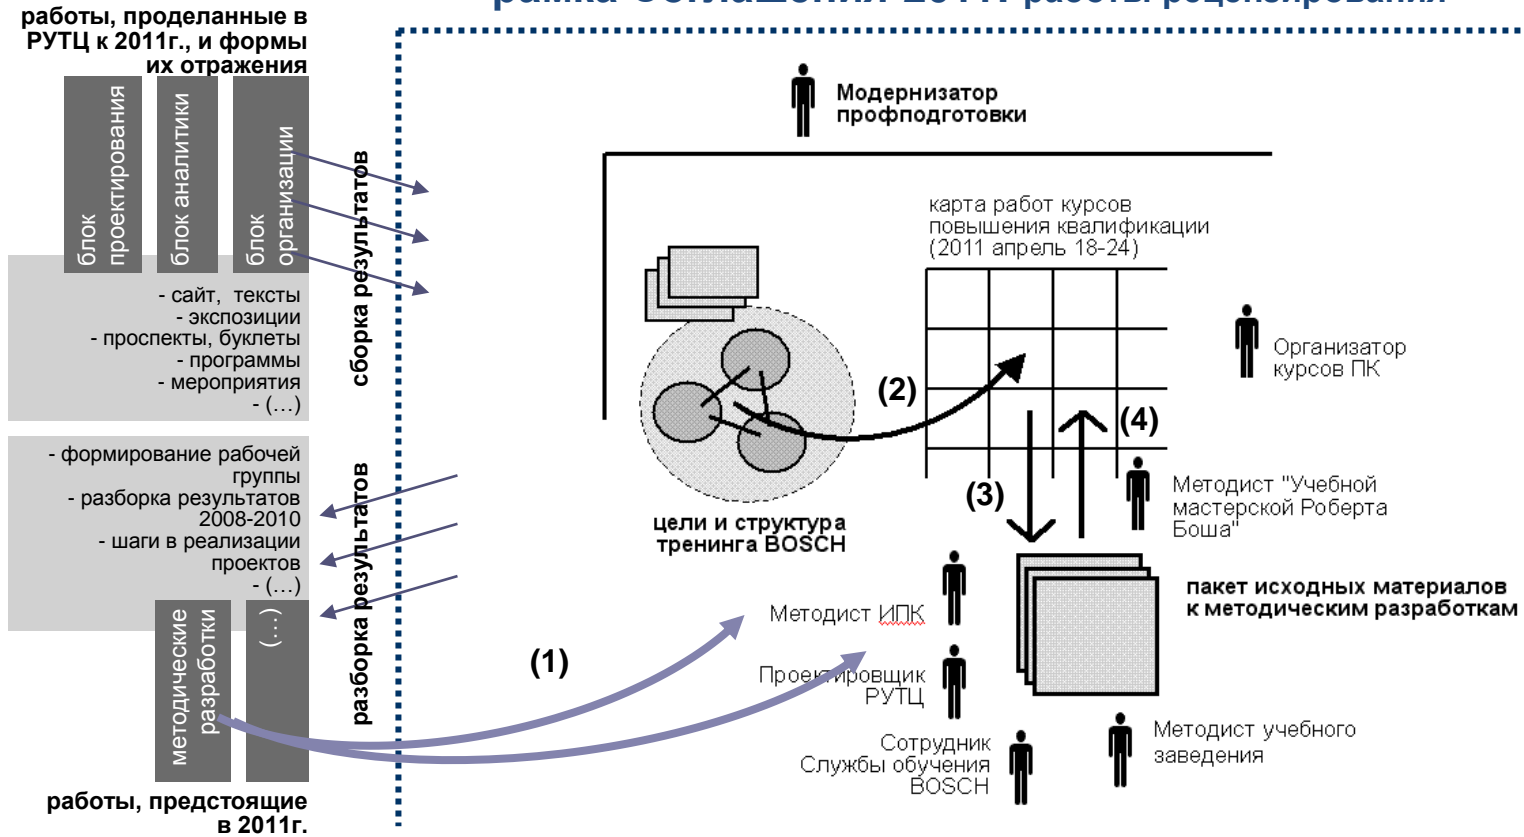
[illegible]

работы, проделанные в РУТЦ к 2011г., и формы их отражения

блок проектирования

блок аналитики

блок организации

- сайт, тексты
- экспозиции
- проспекты, буклеты
- программы
- мероприятия
- (…)

сборка результатов

- формирование рабочей группы
- разборка результатов 2008-2010
- шаги в реализации проектов
- (…)

разборка результатов

методические разработки

(…)

работы, предстоящие в 2011г.

Модернизатор профподготовки

карта работ курсов повышения квалификации (2011 апрель 18-24)

Организатор курсов ПК

(2)

(4)

(3)

цели и структура тренинга BOSCH

Методист "Учебной мастерской Роберта Боша"

пакет исходных материалов к методическим разработкам

(1)

Методист ИПК

Проектировщик РУТЦ

Сотрудник Службы обучения BOSCH

Методист учебного заведения